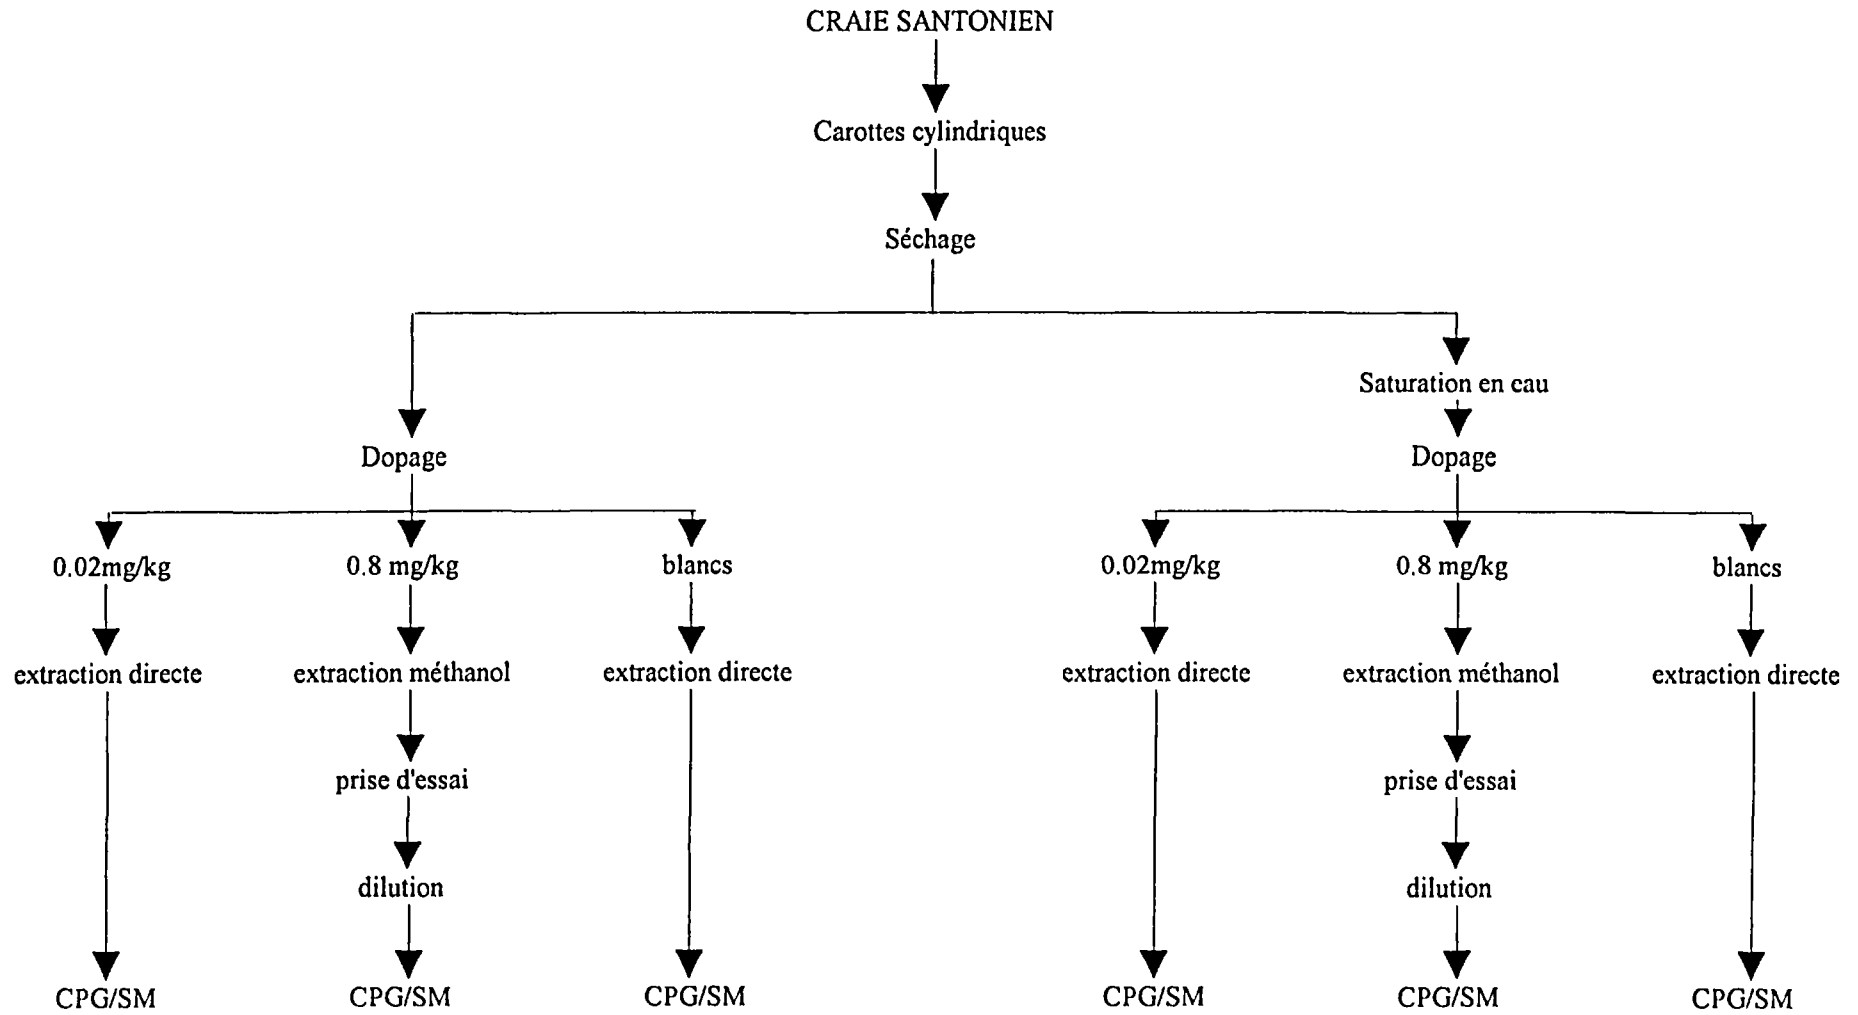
CRAIE SANTONIEN

Carottes cylindriques

Séchage

Dopage

0.02mg/kg

extraction directe

CPG/SM

0.8 mg/kg

extraction méthanol

prise d'essai

dilution

CPG/SM

blancs

extraction directe

CPG/SM

Saturation en cau

Dopage

0.02mg/kg

extraction directe

CPG/SM

0.8 mg/kg

extraction méthanol

prise d'essai

dilution

CPG/SM

blancs

extraction directe

CPG/SM